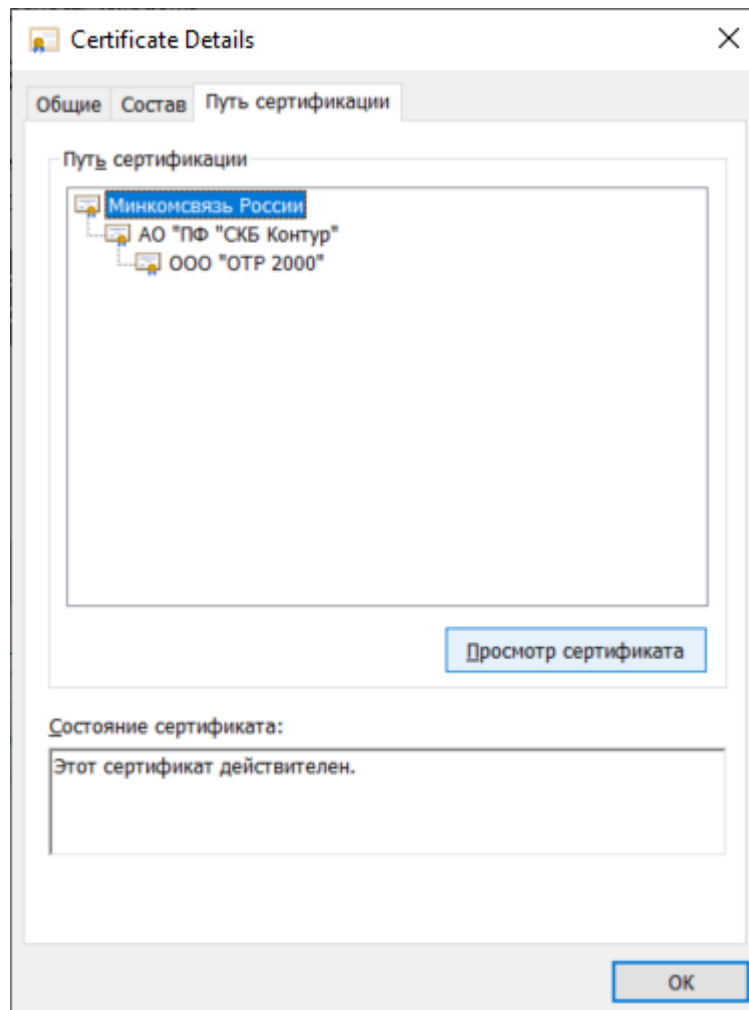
Certificate Details

×

Общие Состав Путь сертификации

Путь сертификации

Минкомсвязь России
АО "ПФ "СКБ Контур"
ООО "ОТР 2000"

Просмотр сертификата

Состояние сертификата:

Этот сертификат действителен.

OK